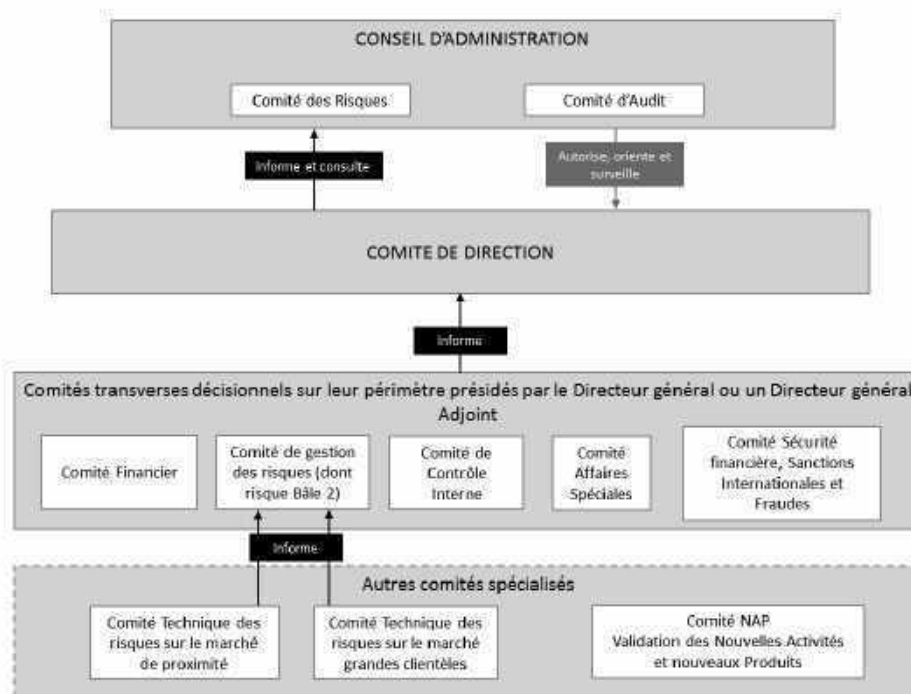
CONSEIL D'ADMINISTRATION

Comité des Risques

Comité d'Audit

Informe et consulte

Autorise, oriente et surveille

COMITE DE DIRECTION

Informe

Comités transverses décisionnels sur leur périmètre présidés par le Directeur général ou un Directeur général Adjoint

Comité Financier

Comité de gestion des risques (dont risque Bâle 2)

Comité de Contrôle Interne

Comité Affaires Spéciales

Comité Sécurité financière, Sanctions Internationales et Fraudes

Informe

Autres comités spécialisés

Comité Technique des risques sur le marché de proximité

Comité Technique des risques sur le marché grandes clientèles

Comité NAP Validation des Nouvelles Activités et nouveaux Produits